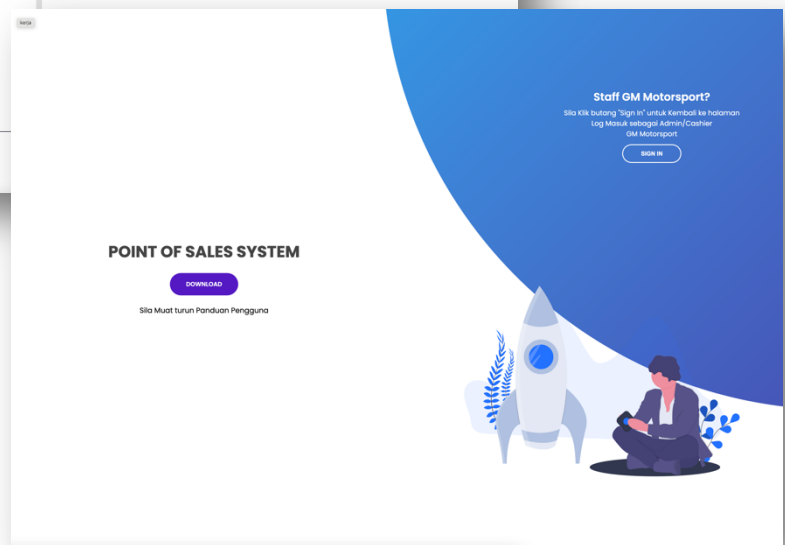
Kerja

Staff GM Motorsport?

Sila Klik butang "Sign In" untuk Kembali ke halaman Log Masuk sebagai Admin/Cashier GM Motorsport

SIGN IN

POINT OF SALES SYSTEM

DOWNLOAD

Sila Muat turun Panduan Pengguna